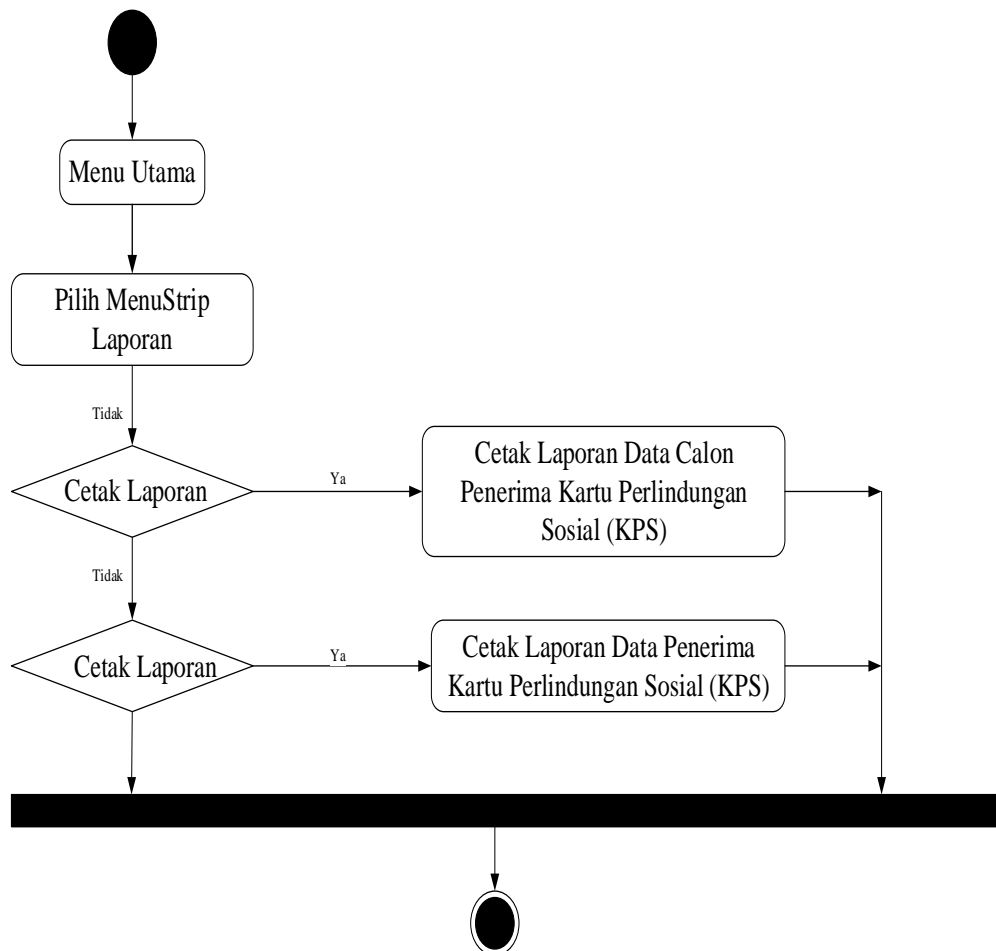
Menu Utama

Pilih MenuStrip Laporan

Tidak

Cetak Laporan

Ya

Cetak Laporan Data Calon Penerima Kartu Perlindungan Sosial (KPS)

Tidak

Cetak Laporan

Ya

Cetak Laporan Data Penerima Kartu Perlindungan Sosial (KPS)